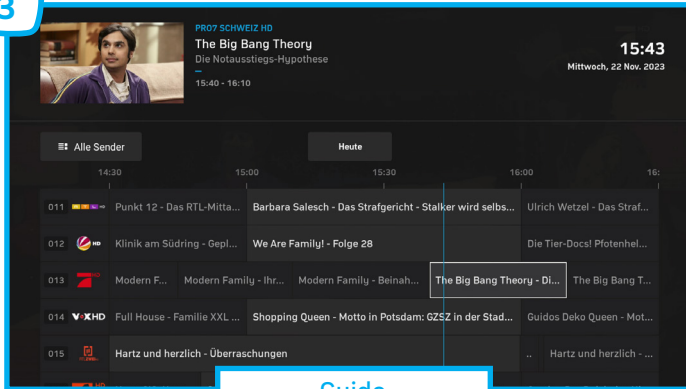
3

PRO7 SCHWEIZ HD
The Big Bang Theory
Die Notausstiegs-Hypothese
15:40 - 16:10

15:43
Mittwoch, 22 Nov. 2023

Alle Sender

Heute

14:30 15:00 15:30 16:00 16:

| | | | | |
|---|---|---|---|---|
| 011 | Punkt 12 - Das RTL-Mitta... | Barbara Salesch - Das Strafgericht - Stalker wird selbs... | | Ulrich Wetzel - Das Straf... |
| 012 | Klinik am Südring - Gepl... | We Are Family! - Folge 28 | | Die Tier-Docs! Pfotenhel... |
| 013 | Modern F... | Modern Family - Ihr... | Modern Family - Beinah... | The Big Bang Theory - Di... | The Big Bang T... |
| 014 | Full House - Familie XXL ... | Shopping Queen - Motto in Potsdam: GZSZ in der Stad... | | Guidos Deko Queen - Mot... |
| 015 | Hartz und herzlich - Überraschungen | | .. | Hartz und herzlich - ... |

Guide